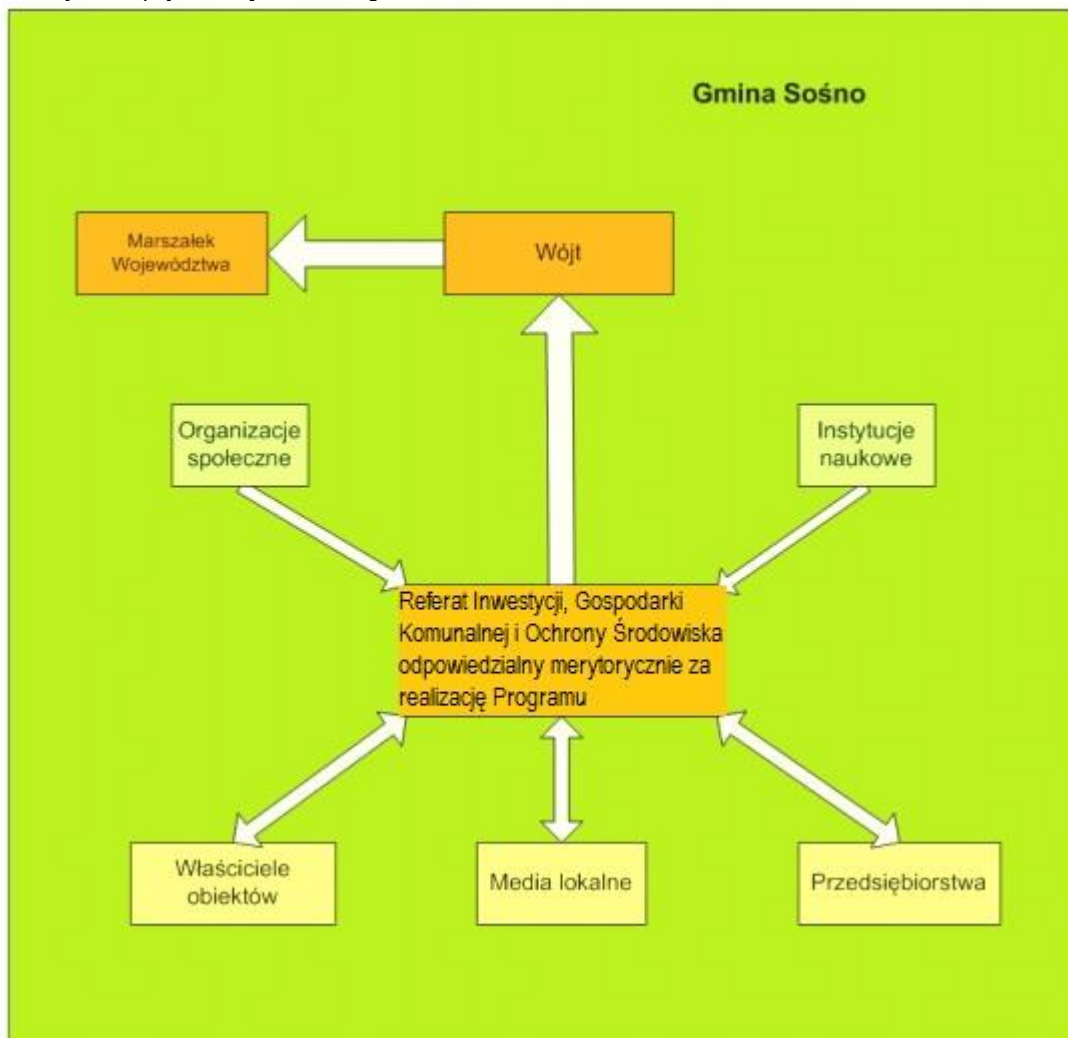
Gmina Sośno

Marszałek Województwa

Wójt

Organizacje społeczne

Instytucje naukowe

Referat Inwestycji, Gospodarki Komunalnej i Ochrony Środowiska odpowiedzialny merytorycznie za realizację Programu

Właściciele obiektów

Media lokalne

Przedsiębiorstwa